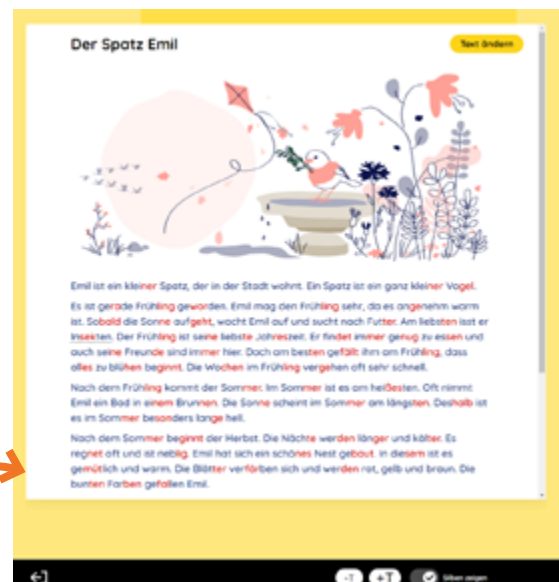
Der Spatz Emil

Text ändern

Emil ist ein kleiner Spatz, der in der Stadt wohnt. Ein Spatz ist ein ganz kleiner Vogel.

Es ist gerade Frühling geworden. Emil mag den Frühling sehr, da es angenehm warm ist. Sobald die Sonne aufgeht, wacht Emil auf und sucht nach Futter. Am liebsten isst er Insekten. Der Frühling ist seine liebste Jahreszeit. Er findet immer genug zu essen und auch seine Freunde sind immer hier. Doch am besten gefällt ihm am Frühling, dass alles zu blühen beginnt. Die Wochen im Frühling vergehen oft sehr schnell.

Nach dem Frühling kommt der Sommer. Im Sommer ist es am heißesten. Oft nimmt Emil ein Bad in einem Brunnen. Die Sonne scheint im Sommer am längsten. Deshalb ist es im Sommer besonders lange hell.

Nach dem Sommer beginnt der Herbst. Die Nächte werden länger und kälter. Es regnet oft und ist neblig. Emil hat sich ein schönes Nest gebaut. In diesem ist es gemütlich und warm. Die Blätter verfärben sich und werden rot, gelb und braun. Die bunten Farben gefallen Emil.

-T +T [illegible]